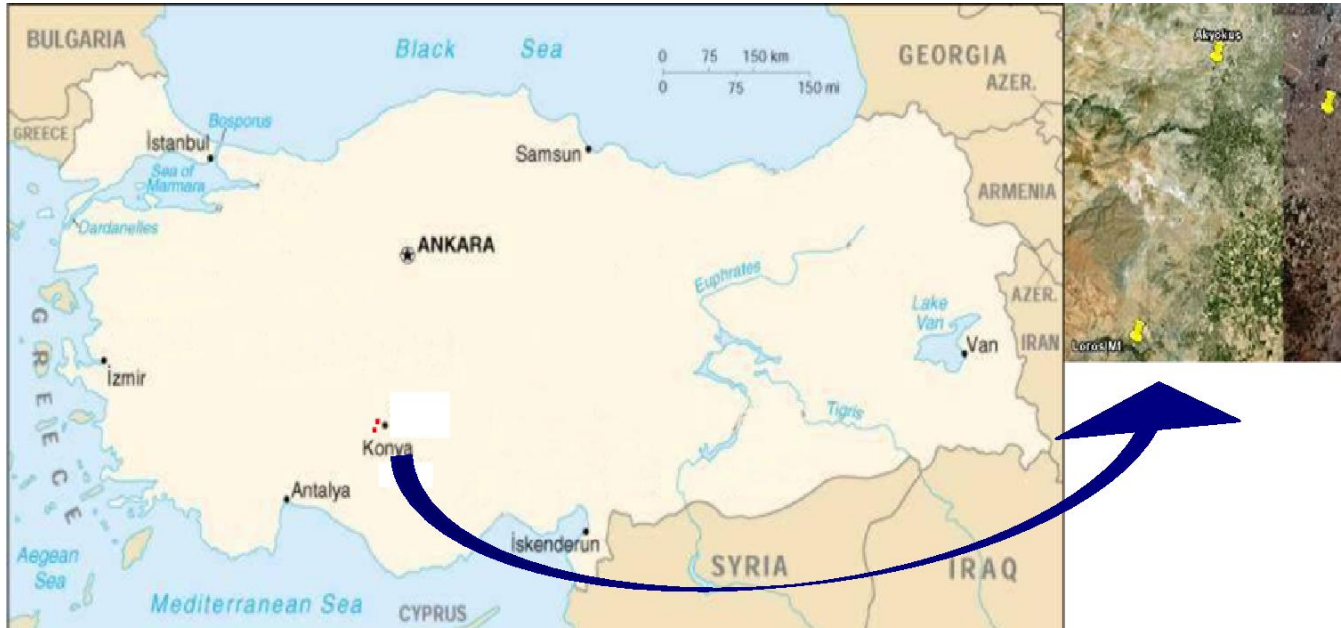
BULGARIA
Black Sea
0 75 150 km
0 75 150 mi
GEORGIA
AZER.
GREECE
Bosporus
İstanbul
Samsun
Sea of Marmara
ARMENIA
Dardanelles
ANKARA
Euphrates
AZER.
Lake Van
IRAN
G R E E C E
Van
İzmir
Tigris
Konya
Antalya
İskenderun
SYRIA
IRAQ
Aegean Sea
Mediterranean Sea
CYPRUS
Akyokus
Loras M1